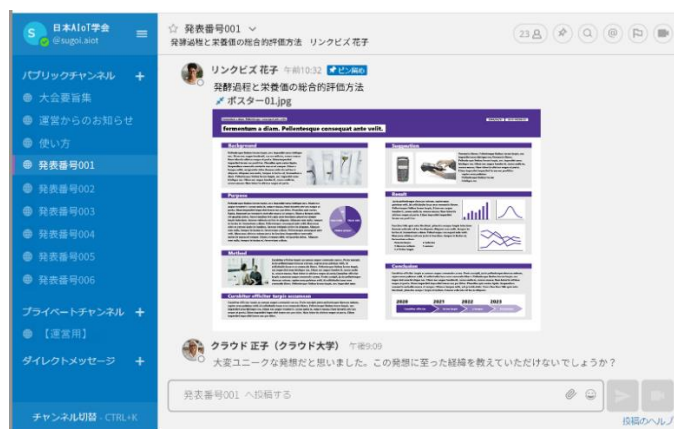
日本AIoT学会
@sugoi.aiot

パブリックチャンネル +
大会要旨集
運営からのお知らせ
使い方
発表番号001
発表番号002
発表番号003
発表番号004
発表番号005
発表番号006

プライベートチャンネル +
【運営用】

ダイレクトメッセージ +

チャンネル切替：CTRL+K

☆ 発表番号001 ∨
発酵過程と栄養価の総合的評価方法 リンクビズ 花子

23

リンクビズ 花子 午前10:32 ピン留め
発酵過程と栄養価の総合的評価方法
ポスター01.jpg

fermentum a diam. Pellentesque consequat ante velit.

Background
Purpose
Method
Curabitur efficitur turpis accumsan
Suggestion
Result
Conclusion
2020 2021 2022 2023

クラウド 正子（クラウド大学） 午後9:09
大変ユニークな発想だと思いました。この発想に至った経緯を教えていただけないでしょうか？

発表番号001 へ投稿する

投稿のヘルプ